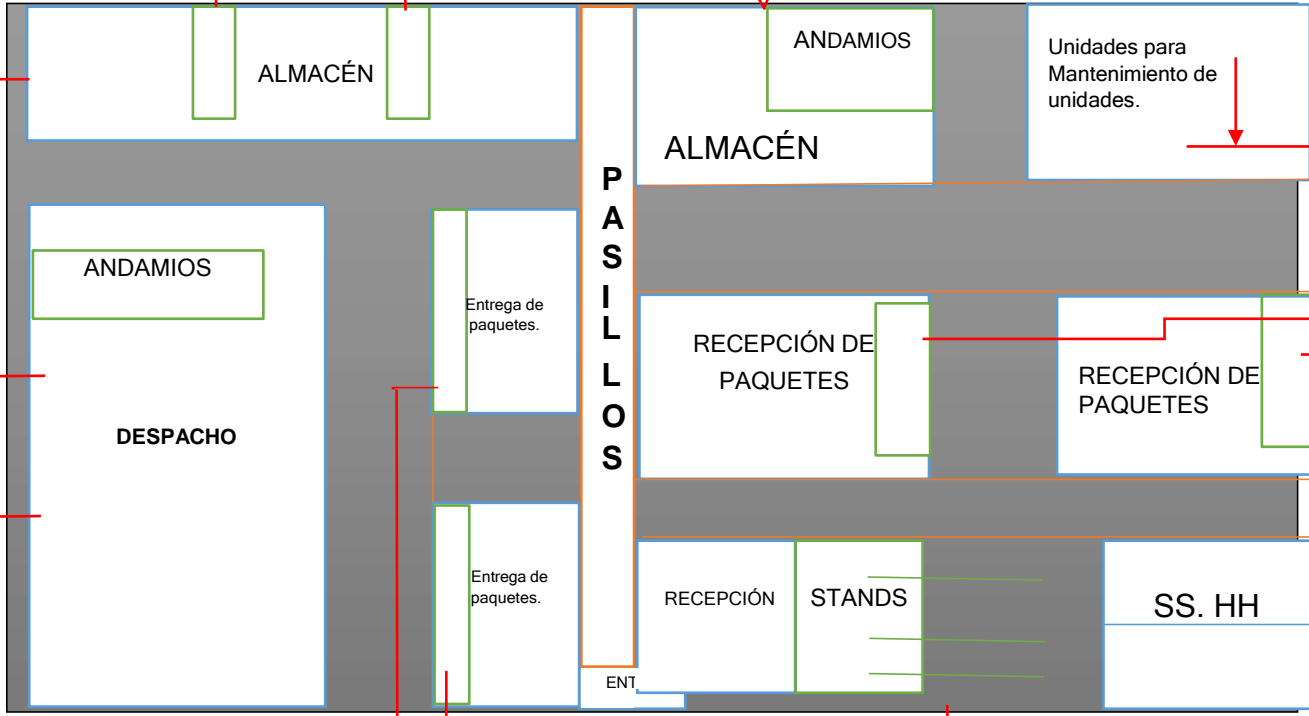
ALMACÉN

ANDAMIOS

ALMACÉN

Unidades para Mantenimiento de unidades.

ANDAMIOS

DESPACHO

Entrega de paquetes.

Entrega de paquetes.

P
A
S
I
L
L
O
S

RECEPCIÓN DE PAQUETES

RECEPCIÓN DE PAQUETES

RECEPCIÓN

STANDS

SS. HH

ENT